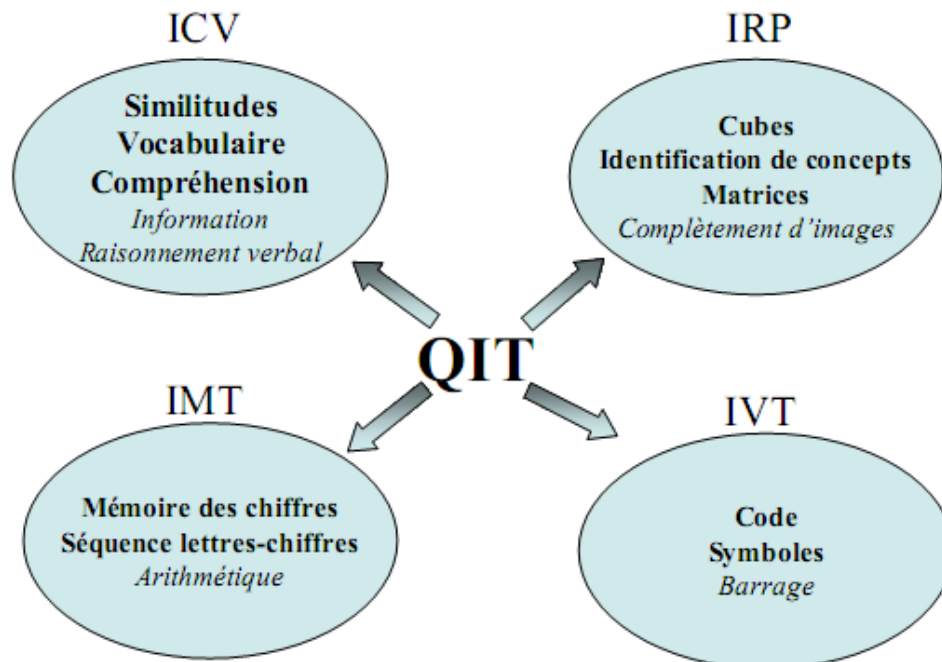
ICV

Similitudes
Vocabulaire
Compréhension
*Information*
*Raisonnement verbal*

IRP

Cubes
Identification de concepts
Matrices
*Complètement d'images*

QIT

IMT

Mémoire des chiffres
Séquence lettres-chiffres
*Arithmétique*

IVT

Code
Symboles
*Barrage*